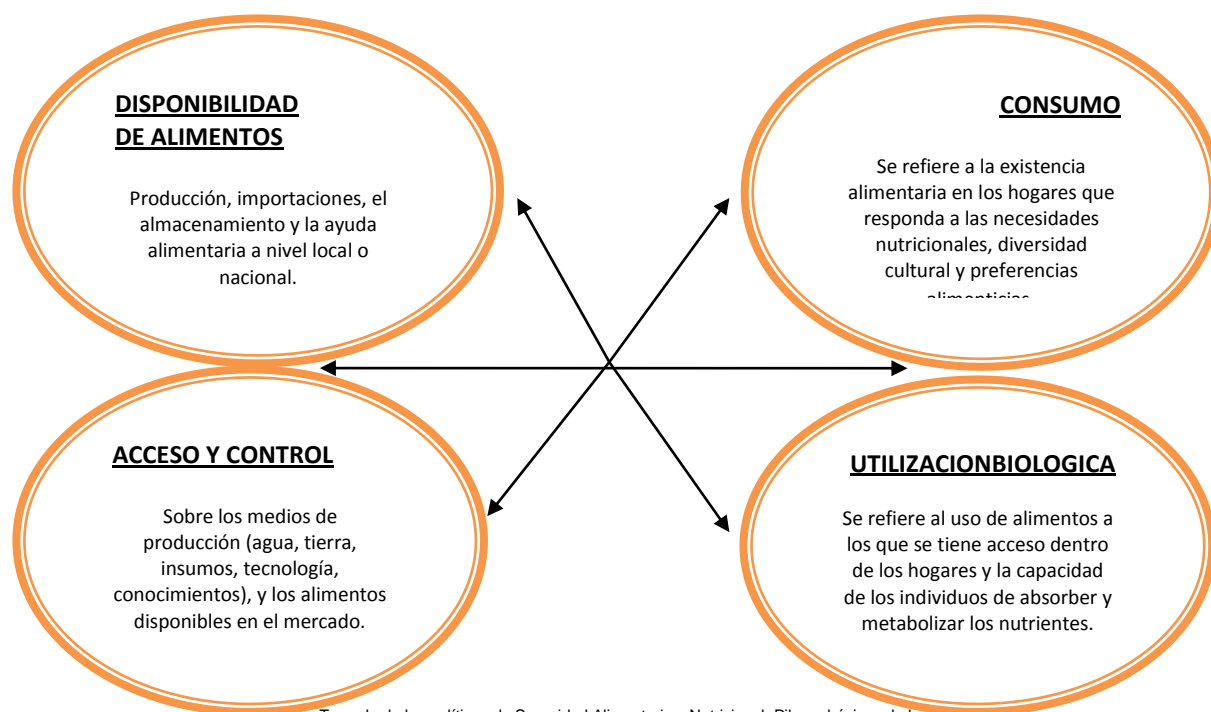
DISPONIBILIDAD DE ALIMENTOS

Producción, importaciones, el almacenamiento y la ayuda alimentaria a nivel local o nacional.

CONSUMO

Se refiere a la existencia alimentaria en los hogares que responda a las necesidades nutricionales, diversidad cultural y preferencias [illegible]

ACCESO Y CONTROL

Sobre los medios de producción (agua, tierra, insumos, tecnología, conocimientos), y los alimentos disponibles en el mercado.

UTILIZACIONBIOLOGICA

Se refiere al uso de alimentos a los que se tiene acceso dentro de los hogares y la capacidad de los individuos de absorber y metabolizar los nutrientes.

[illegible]